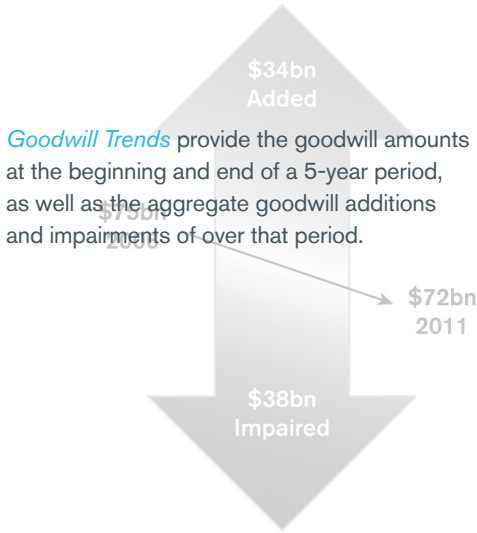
$34bn
Added

Goodwill Trends provide the goodwill amounts at the beginning and end of a 5-year period, as well as the aggregate goodwill additions and impairments of over that period.

$75bn
2006

$72bn
2011

$38bn
Impaired